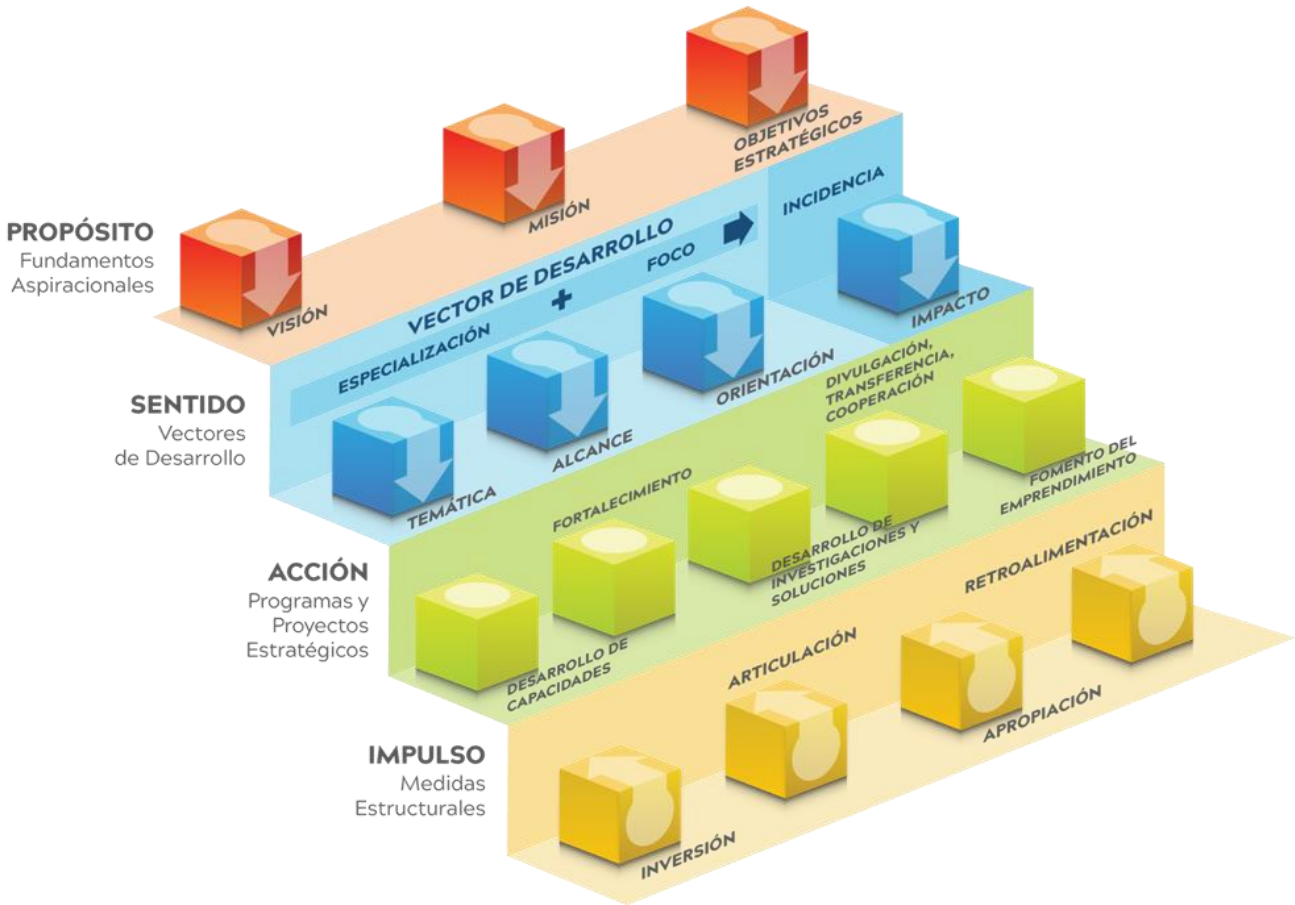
PROPÓSITO
Fundamentos Aspiracionales

VISIÓN

MISIÓN

OBJETIVOS ESTRATÉGICOS

VECTOR DE DESARROLLO

ESPECIALIZACIÓN + FOCO

INCIDENCIA

IMPACTO

SENTIDO
Vectores de Desarrollo

TEMÁTICA

ALCANCE

ORIENTACIÓN

ACCIÓN
Programas y Proyectos Estratégicos

DESARROLLO DE CAPACIDADES

FORTALECIMIENTO

DESARROLLO DE INVESTIGACIONES Y SOLUCIONES

DIVULGACIÓN, TRANSFERENCIA, COOPERACIÓN

FOMENTO DEL EMPRENDIMIENTO

IMPULSO
Medidas Estructurales

INVERSIÓN

ARTICULACIÓN

APROPIACIÓN

RETROALIMENTACIÓN